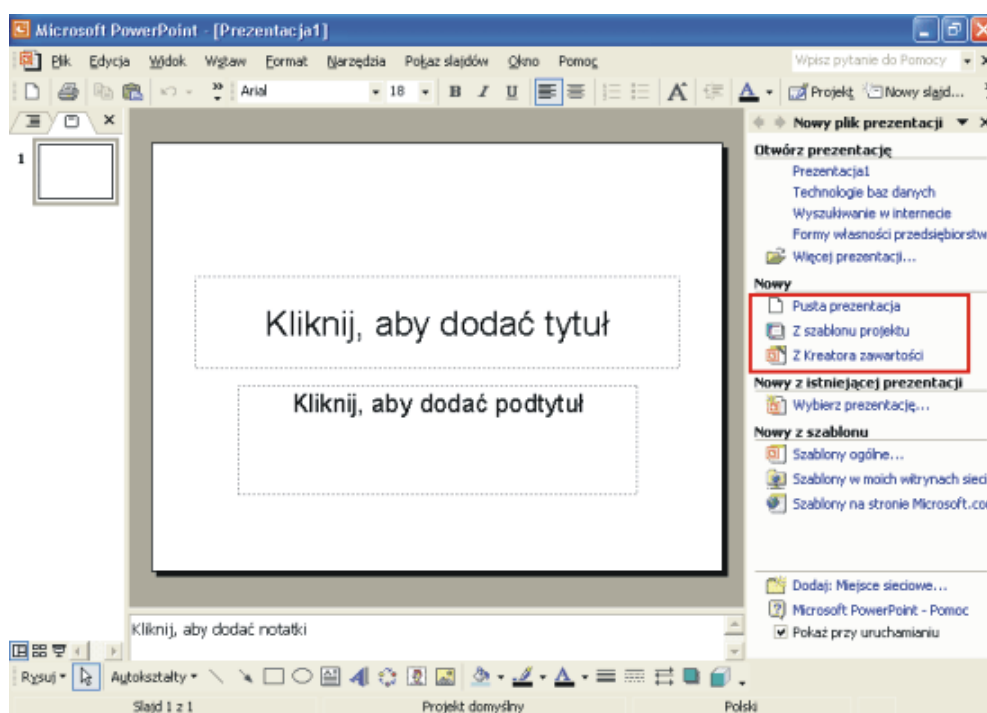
Microsoft PowerPoint - [Prezentacja1]

Plik Edycja Widok Wstaw Format Narzędzia Pokaz slajdów Okno Pomoc

Wpisz pytanie do Pomocy

Arial 18 B I U

Projekt Nowy slajd...

1

Kliknij, aby dodać tytuł

Kliknij, aby dodać podtytuł

Kliknij, aby dodać notatki

Nowy plik prezentacji

Otwórz prezentację
Prezentacja1
Technologie baz danych
Wyszukiwanie w internecie
Formy własności przedsiębiorstw
Więcej prezentacji...

Nowy
Pusta prezentacja
Z szablonu projektu
Z Kreatora zawartości

Nowy z istniejącej prezentacji
Wybierz prezentację...

Nowy z szablonu
Szablony ogólne...
Szablony w moich witrynach sieci
Szablony na stronie Microsoft.co

Dodaj: Miejsce sieciowe...
Microsoft PowerPoint - Pomoc
Pokaż przy uruchamianiu

Rysuj Autokształty

Slajd 1 z 1 Projekt domyślny Polski